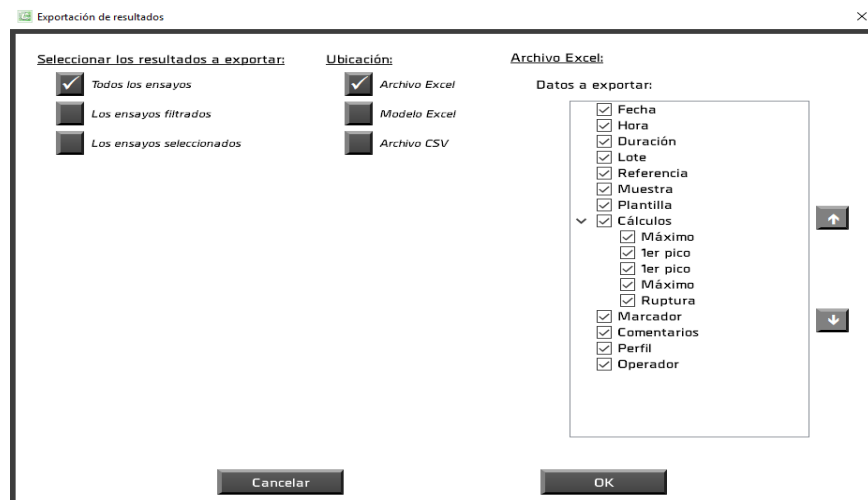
Exportación de resultados

Seleccionar los resultados a exportar:
Todos los ensayos
Los ensayos filtrados
Los ensayos seleccionados

Ubicación:
Archivo Excel
Modelo Excel
Archivo CSV

Archivo Excel:
Datos a exportar:
Fecha
Hora
Duración
Lote
Referencia
Muestra
Plantilla
Cálculos
Máximo
1er pico
1er pico
Máximo
Ruptura
Marcador
Comentarios
Perfil
Operador

Cancelar
OK